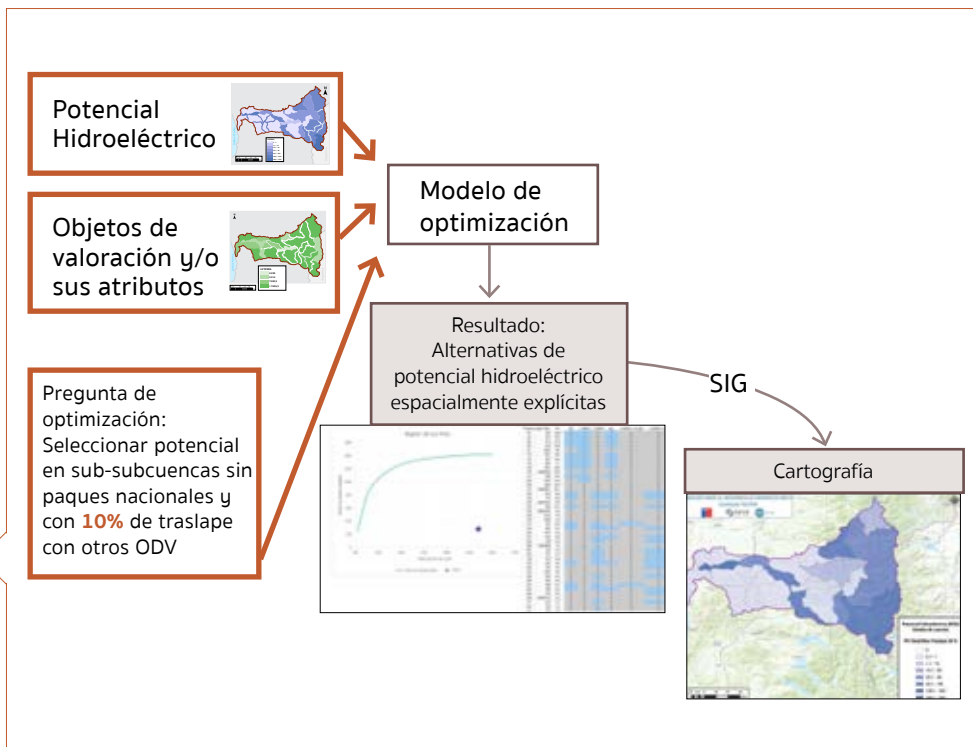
Potencial Hidroeléctrico

Objetos de valoración y/o sus atributos

Modelo de optimización

Pregunta de optimización: Seleccionar potencial en sub-subcuencas sin paques nacionales y con **10%** de traslape con otros ODV

Resultado: Alternativas de potencial hidroeléctrico espacialmente explícitas

SIG

Cartografía